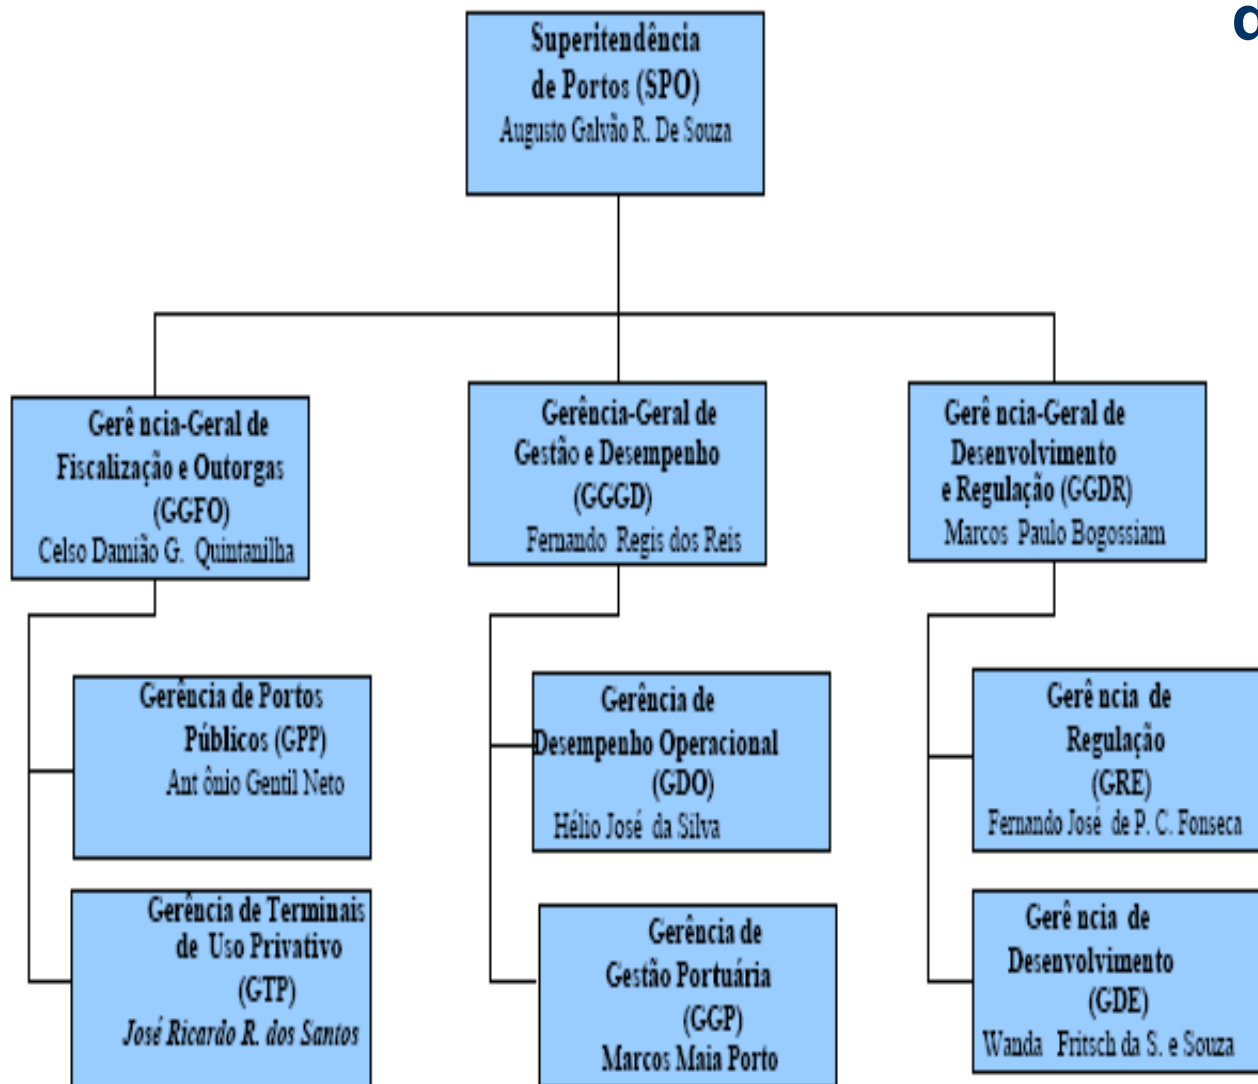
Superitendência de Portos (SPO)
Augusto Galvão R. De Souza

Gerê ncia-Geral de Fiscalização e Outorgas (GGFO)
Celso Damião G. Quintanilha

Gerência-Geral de Gestão e Desempenho (GGGD)
Fernando Regis dos Reis

Gerê ncia-Geral de Desenvolvimento e Regulação (GGDR)
Marcos Paulo Bogossiam

Gerência de Portos Públicos (GPP)
Ant ônio Gentil Neto

Gerência de Terminais de Uso Privativo (GTP)
José Ricardo R. dos Santos

Gerência de Desempenho Operacional (GDO)
Hélio José da Silva

Gerência de Gestão Portuária (GGP)
Marcos Maia Porto

Gerê ncia de Regulação (GRE)
Fernando José de P. C. Fonseca

Gerê ncia de Desenvolvimento (GDE)
Wanda Fritsch da S. e Souza